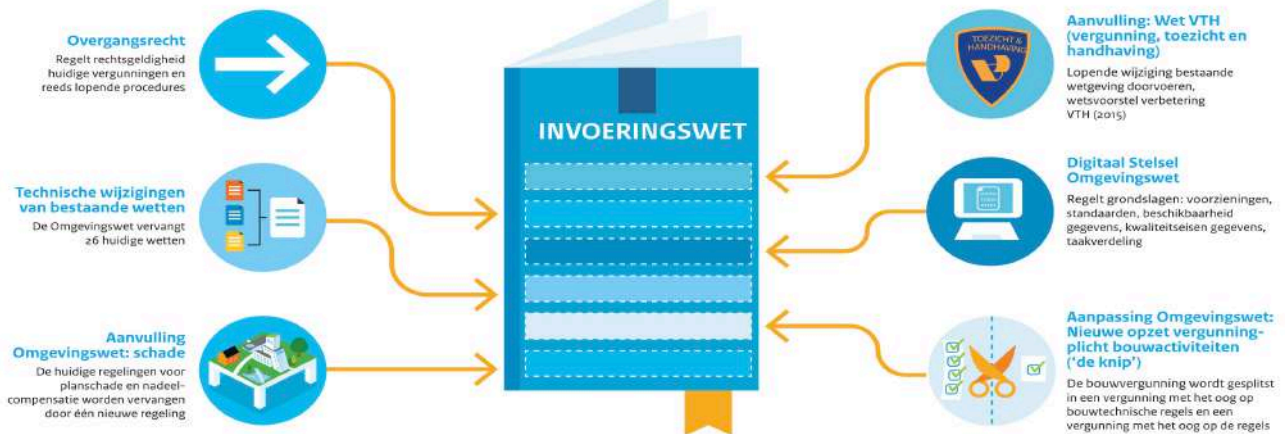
Overgangsrecht

Regelt rechtsgeldigheid huidige vergunningen en reeds lopende procedures

Technische wijzigingen van bestaande wetten

De Omgevingswet vervangt 26 huidige wetten

Aanvulling Omgevingswet: schade

De huidige regelingen voor planschade en nadeelcompensatie worden vervangen door één nieuwe regeling

INVOERINGSWET

Aanvulling: Wet VTH (vergunning, toezicht en handhaving)

TOEZICHT & HANDHAVING

Lopende wijziging bestaande wetgeving doorvoeren, wetsvoorstel verbetering VTH (2015)

Digitaal Stelsel Omgevingswet

Regelt grondslagen: voorzieningen, standaarden, beschikbaarheid gegevens, kwaliteitseisen gegevens, taakverdeling

Aanpassing Omgevingswet: Nieuwe opzet vergunningplicht bouwactiviteiten ('de knip')

De bouwvergunning wordt gesplitst in een vergunning met het oog op bouwtechnische regels en een vergunning met het oog op de regels